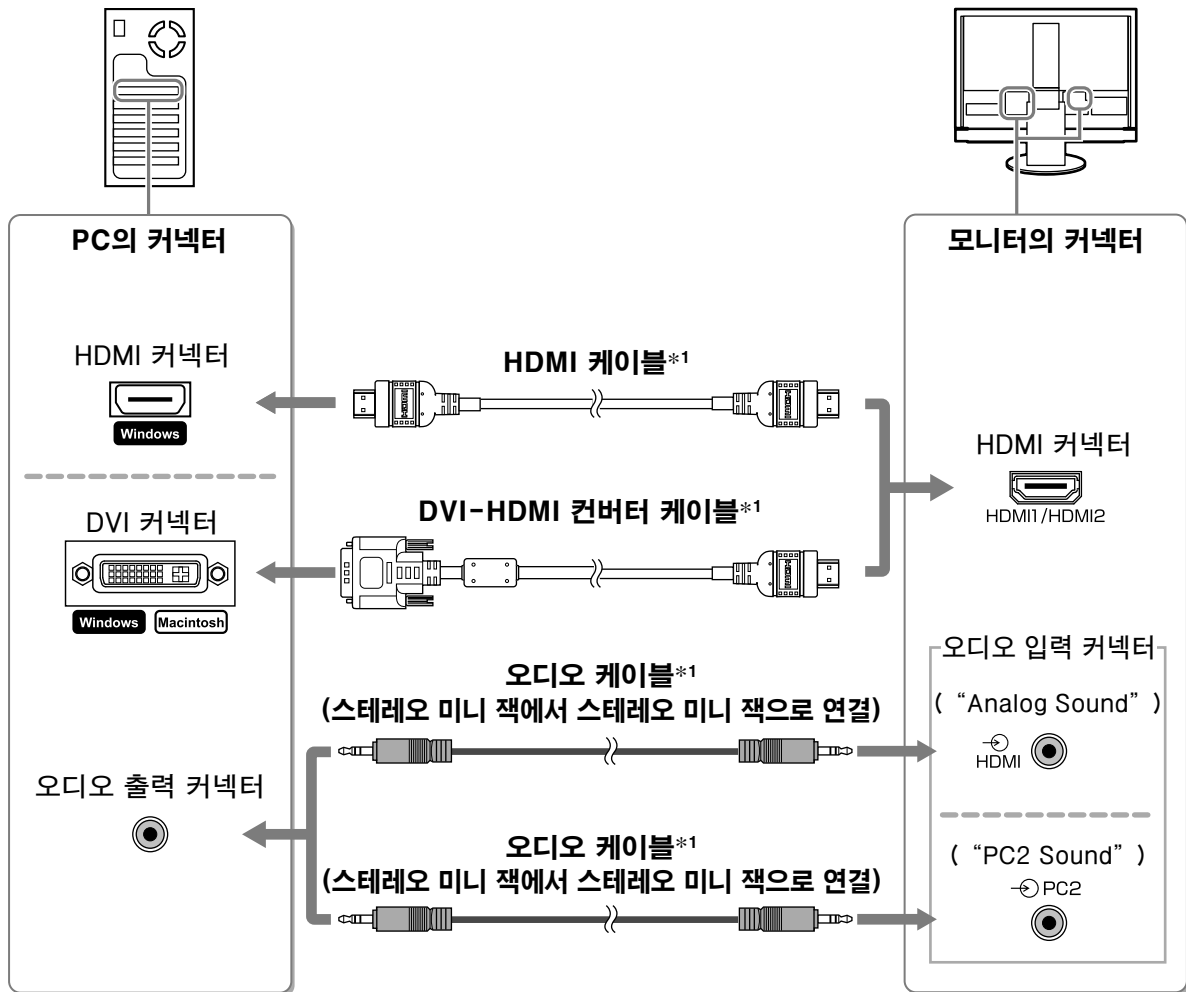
PC의 커넥터

모니터의 커넥터

HDMI 커넥터

Windows

HDMI 케이블$^{*1}$

HDMI 커넥터

HDMI1/HDMI2

DVI 커넥터

Windows Macintosh

DVI-HDMI 컨버터 케이블$^{*1}$

오디오 입력 커넥터

오디오 케이블$^{*1}$
(스테레오 미니 잭에서 스테레오 미니 잭으로 연결)

( "Analog Sound" )

HDMI

오디오 출력 커넥터

오디오 케이블$^{*1}$
(스테레오 미니 잭에서 스테레오 미니 잭으로 연결)

( "PC2 Sound" )

PC2